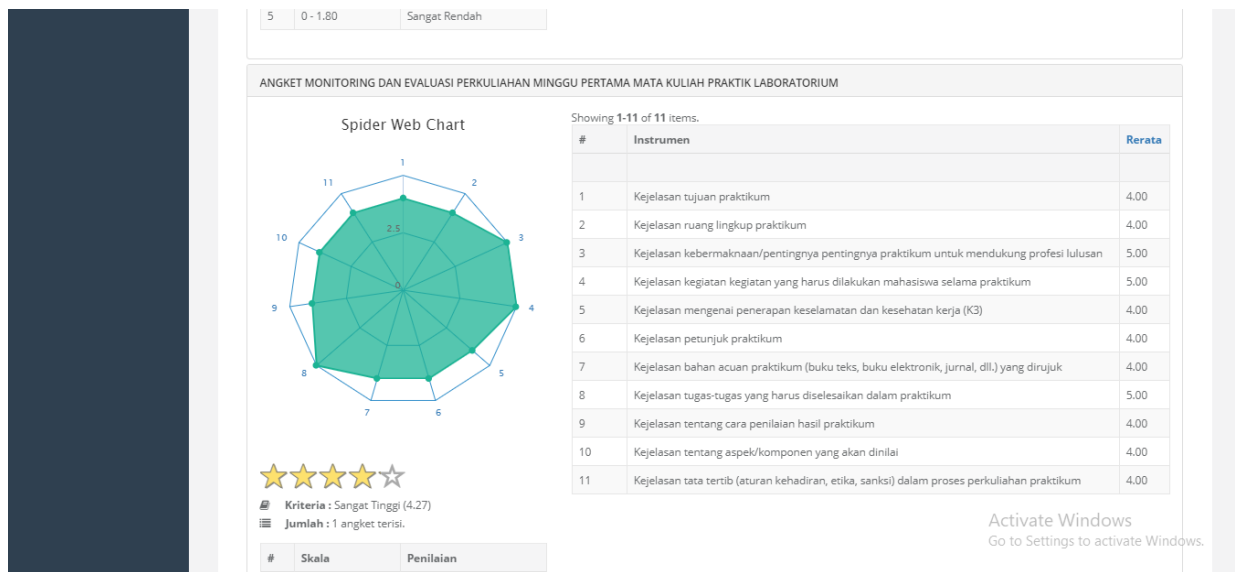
| 5 | 0 - 1.80 | Sangat Rendah |
|---|---|---|

ANGKET MONITORING DAN EVALUASI PERKULIAHAN MINGGU PERTAMA MATA KULIAH PRAKTIK LABORATORIUM

Spider Web Chart

1 2 3 4 5 6 7 8 9 10 11
2.5
0

Kriteria : Sangat Tinggi (4.27)
Jumlah : 1 angket terisi.

| # | Skala | Penilaian |
|---|---|---|

Showing **1-11** of **11** items.

| # | Instrumen | Rerata |
|---|---|---|
| | | |
| 1 | Kejelasan tujuan praktikum | 4.00 |
| 2 | Kejelasan ruang lingkup praktikum | 4.00 |
| 3 | Kejelasan kebermaknaan/pentingnya pentingnya praktikum untuk mendukung profesi lulusan | 5.00 |
| 4 | Kejelasan kegiatan kegiatan yang harus dilakukan mahasiswa selama praktikum | 5.00 |
| 5 | Kejelasan mengenai penerapan keselamatan dan kesehatan kerja (K3) | 4.00 |
| 6 | Kejelasan petunjuk praktikum | 4.00 |
| 7 | Kejelasan bahan acuan praktikum (buku teks, buku elektronik, jurnal, dll.) yang dirujuk | 4.00 |
| 8 | Kejelasan tugas-tugas yang harus diselesaikan dalam praktikum | 5.00 |
| 9 | Kejelasan tentang cara penilaian hasil praktikum | 4.00 |
| 10 | Kejelasan tentang aspek/komponen yang akan dinilai | 4.00 |
| 11 | Kejelasan tata tertib (aturan kehadiran, etika, sanksi) dalam proses perkuliahan praktikum | 4.00 |

Activate Windows
Go to Settings to activate Windows.